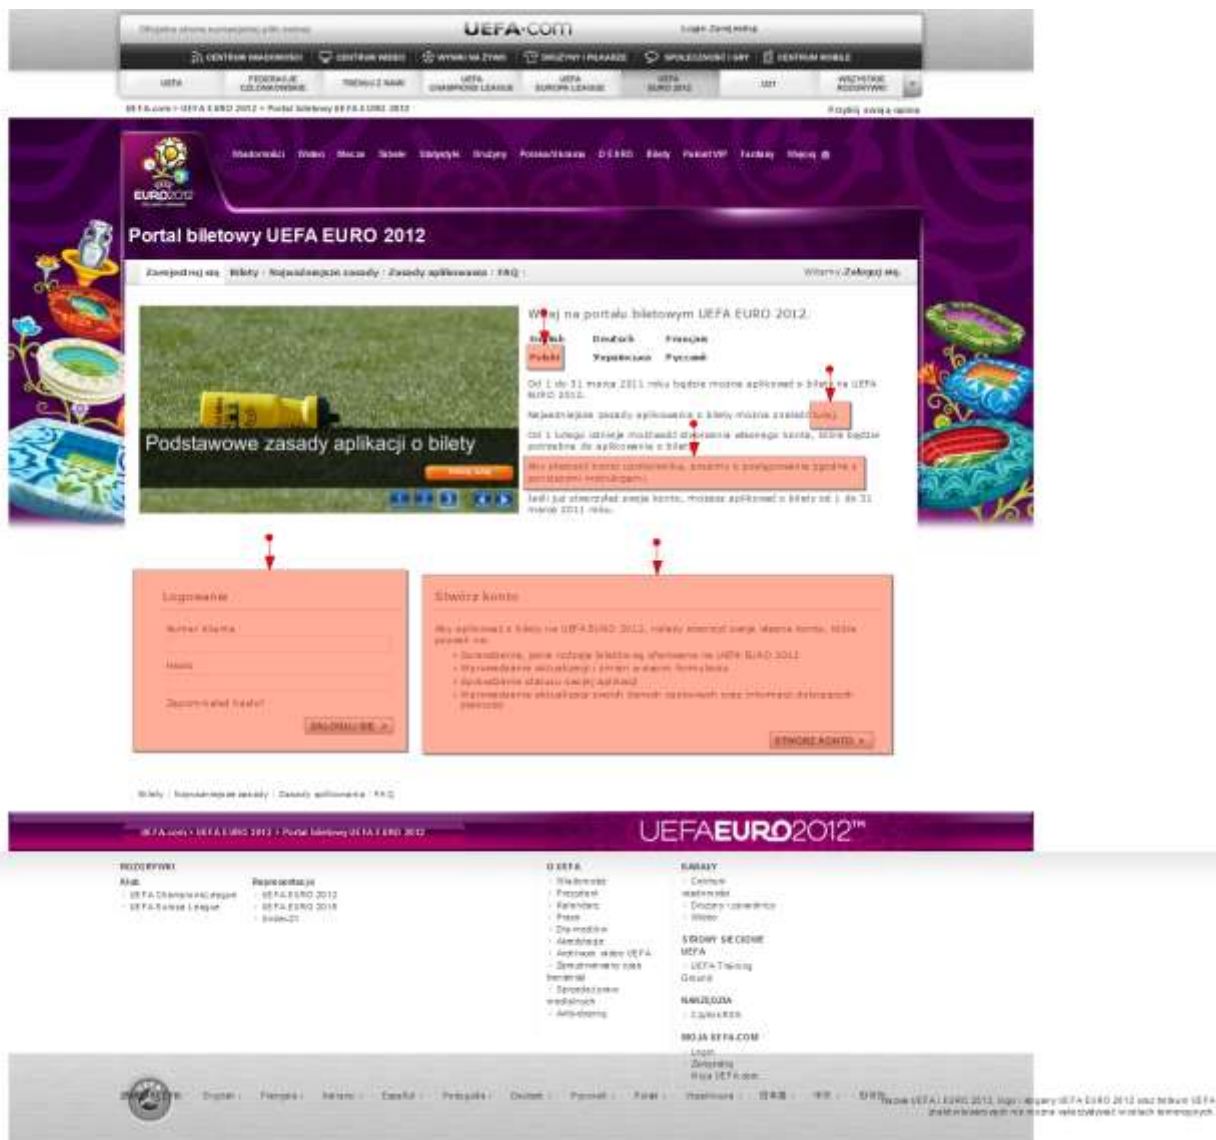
UEFA.com

Login Zarejestruj

CENTRUM WIADOMOŚCI | CENTRUM WIDEO | WYNIKI NA ŻYWO | DRUŻYNY I PIŁKARZE | SPOŁECZNOŚĆ I GRY | CENTRUM MOBILE

UEFA | FEDERACJE CZŁONKOWSKIE | TRENUJ Z NAMI | UEFA CHAMPIONS LEAGUE | UEFA EUROPA LEAGUE | UEFA EURO 2012 | U21 | WSZYSTKIE ROZGRYWKI

UEFA.com > UEFA EURO 2012 > Portal biletowy UEFA EURO 2012

Przyślij swoją opinię

Wiadomości Wideo Mecze Składy Statystyki Drużyny Przewodnik D.EURO Bilety Pakiety VIP Fantasy Więcej

EURO2012

Portal biletowy UEFA EURO 2012

Zarejestruj się | Bilety | Najważniejsze zasady | Zasady aplikowania | FAQ

Witamy Zaloguj się

Podstawowe zasady aplikacji o bilety

Witaj na portalu biletowym UEFA EURO 2012

English Deutsch Français
Polski Українська Русский

Od 1 do 31 marca 2011 roku będzie można aplikować o bilety na UEFA EURO 2012.

Najważniejsze zasady aplikowania o bilety można znaleźć tutaj.

Od 1 lutego istnieje możliwość utworzenia własnego konta, które będzie potrzebne do aplikowania o bilety.

Aby utworzyć konto użytkownika, prosimy o postępowanie zgodnie z poniższymi instrukcjami.

Jeśli już utworzyłeś swoje konto, możesz aplikować o bilety od 1 do 31 marca 2011 roku.

Logowanie

Numer klienta

Hasło

Zapomniałeś hasła?

ZALOGUJ SIĘ >

Stwórz konto

Aby aplikować o bilety na UEFA EURO 2012, należy stworzyć swoje własne konto, które pozwoli na:

Sprawdzenie, jakie rodzaje biletów są oferowane na UEFA EURO 2012
Wprowadzenie aktualizacji i zmian w swoim formularzu
Sprawdzenie statusu swojej aplikacji
Wprowadzenie aktualizacji swoich danych osobowych oraz informacji dotyczących płatności

STWÓRZ KONTO >

Bilety | Najważniejsze zasady | Zasady aplikowania | FAQ

UEFA.com > UEFA EURO 2012 > Portal biletowy UEFA EURO 2012

UEFAEURO2012™

ROZGRYWKI
Klub
UEFA Champions League
UEFA Europa League
Reprezentacje
UEFA EURO 2012
UEFA EURO 2016
Under-21

O UEFA
Wiadomości
Przepisy
Kalendarz
Prasa
Dla mediów
Akredytacje
Archiwum wideo UEFA
Zatrudnienie
Sprawozdania
Anti-doping

KANAŁY
Centrum wiadomości
Drużyny i zawodnicy
Wideo

STRONY SIECIOWE UEFA
UEFA Training Ground

NARZĘDZIA
Ciasteczka

MOJA UEFA.COM
Login
Zarejestruj
Moja UEFA.com

English | Français | Italiano | Español | Português | Deutsch | Русский | Polski | Українська | 日本語 | 中文 | 한국어

Nazwa UEFA, logo i maskotka UEFA EURO 2012 oraz trofeum UEFA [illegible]